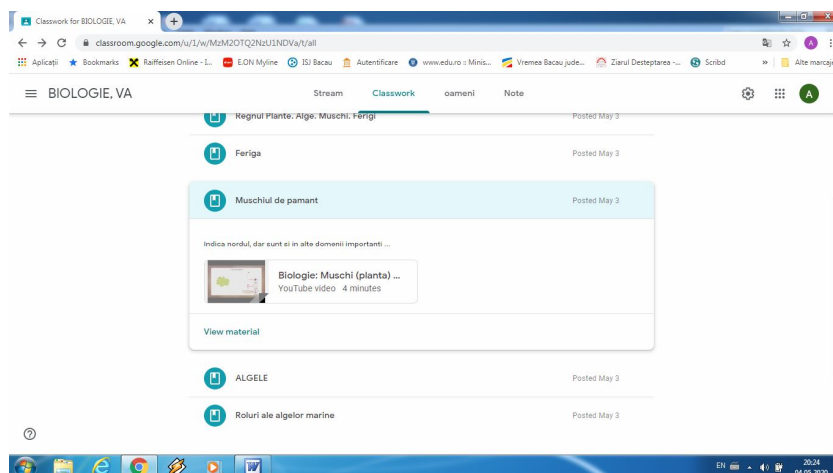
Classwork for BIOLOGIE, VA

classroom.google.com/u/1/w/MzM2OTQ2NzU1NDVa/t/all

Aplicații Bookmarks Raiffeisen Online - I... E.ON Myline ISJ Bacau Autentificare www.edu.ro :: Minis... Vremea Bacau jude... Ziarul Desteptarea -... Scribd » Alte marcaje

BIOLOGIE, VA

Stream Classwork oameni Note

A

Regnul Plante. Alge. Muschi. Ferigi Posted May 3

Feriga Posted May 3

Muschiul de pamant Posted May 3

Indica nordul, dar sunt si in alte domenii importanti ...

Biologie: Muschi (planta) ...
YouTube video 4 minutes

View material

ALGELE Posted May 3

Roluri ale algelor marine Posted May 3

EN 20:24 04.05.2020